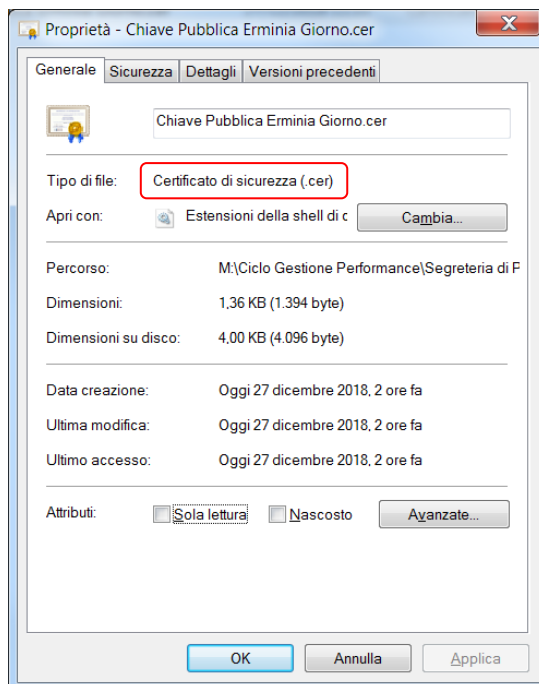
Proprietà - Chiave Pubblica Erminia Giorno.cer

X

Generale | Sicurezza | Dettagli | Versioni precedenti

Chiave Pubblica Erminia Giorno.cer

Tipo di file: Certificato di sicurezza (.cer)

Apri con: Estensioni della shell di c Cambia...

Percorso: M:\Ciclo Gestione Performance\Segreteria di P

Dimensioni: 1,36 KB (1.394 byte)

Dimensioni su disco: 4,00 KB (4.096 byte)

Data creazione: Oggi 27 dicembre 2018, 2 ore fa

Ultima modifica: Oggi 27 dicembre 2018, 2 ore fa

Ultimo accesso: Oggi 27 dicembre 2018, 2 ore fa

Attributi: Sola lettura Nascosto Avanzate...

OK Annulla Applica